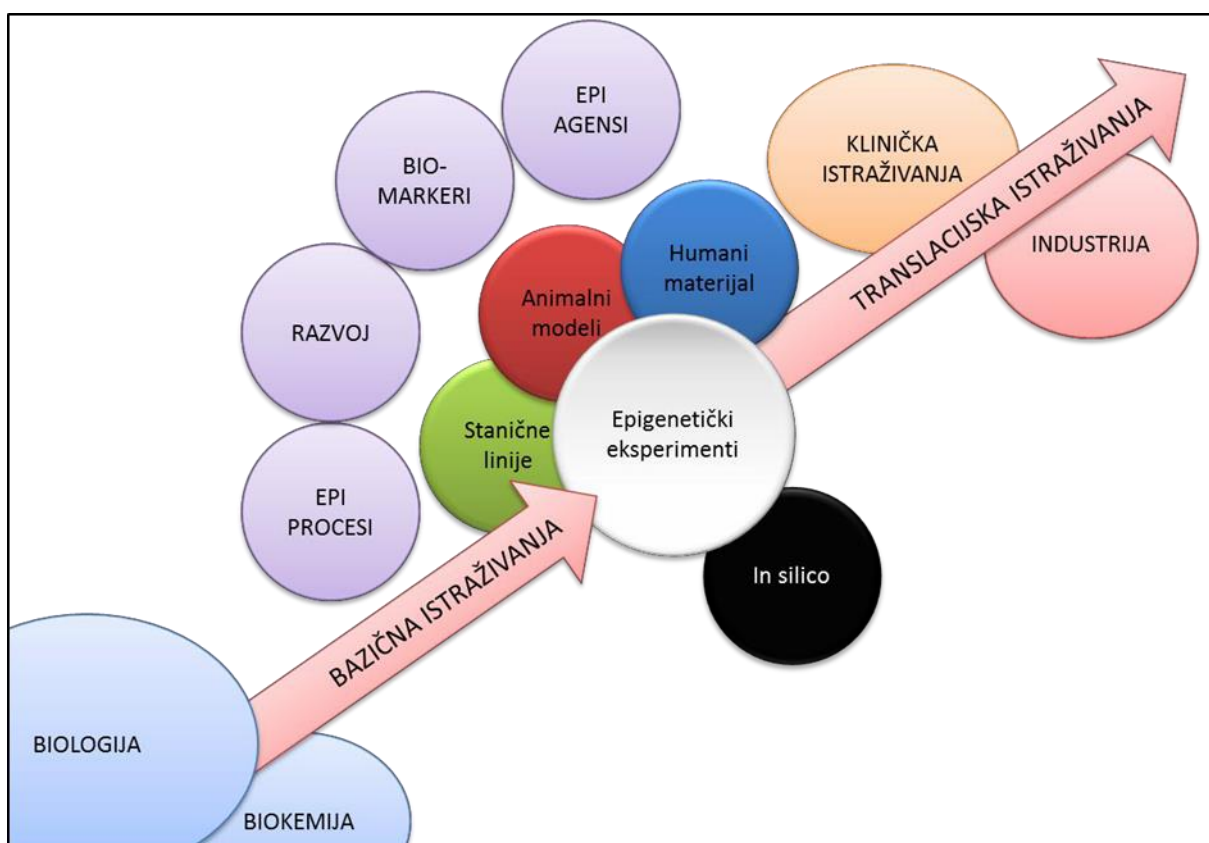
EPI AGENSI

BIO-MARKERI

KLINIČKA ISTRAŽIVANJA

TRANSLACIJSKA ISTRAŽIVANJA

INDUSTRIJA

Humani materijal

Animalni modeli

RAZVOJ

Stanične linije

Epigenetički eksperimenti

EPI PROCESI

In silico

BAZIČNA ISTRAŽIVANJA

BIOLOGIJA

BIOKEMIJA